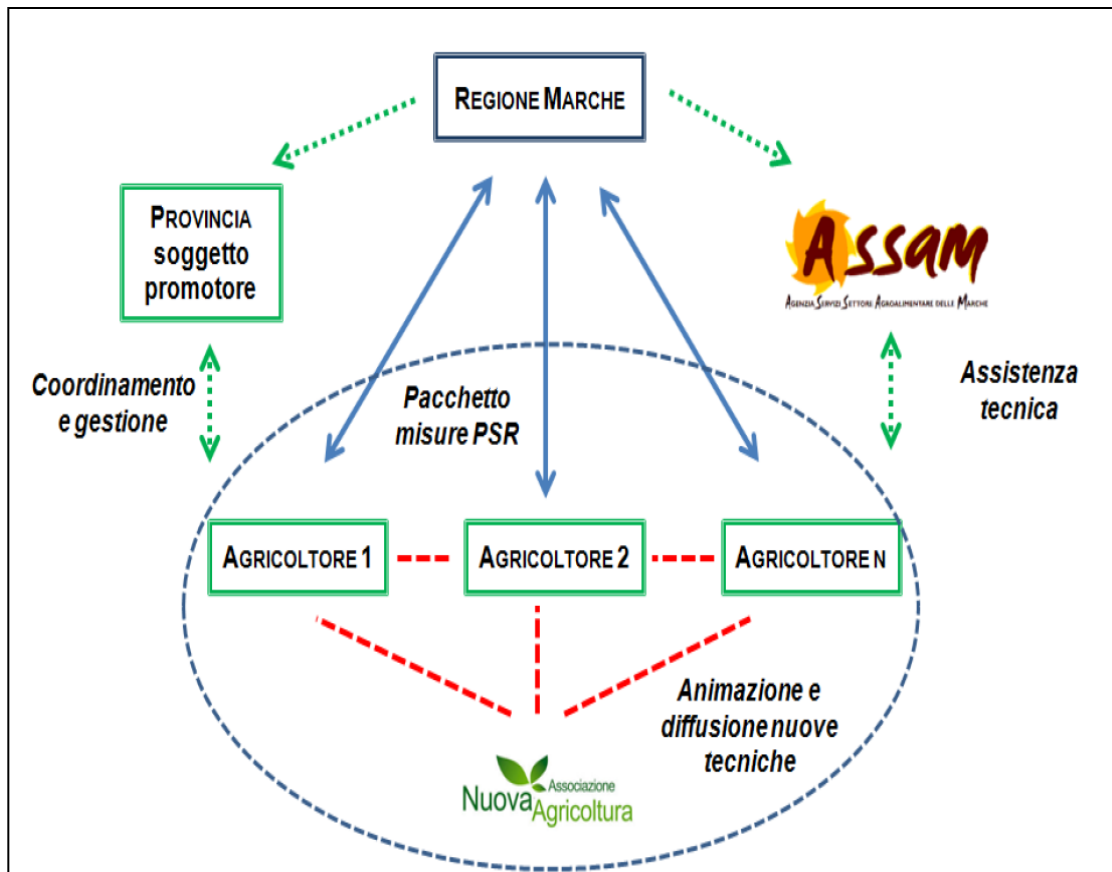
REGIONE MARCHE

PROVINCIA soggetto promotore

ASSAM
AGENZIA SERVIZI SETTORE AGROALIMENTARE DELLE MARCHE

Coordinamento e gestione

Pacchetto misure PSR

Assistenza tecnica

AGRICOLTORE 1

AGRICOLTORE 2

AGRICOLTORE N

Animazione e diffusione nuove tecniche

Associazione Nuova Agricoltura